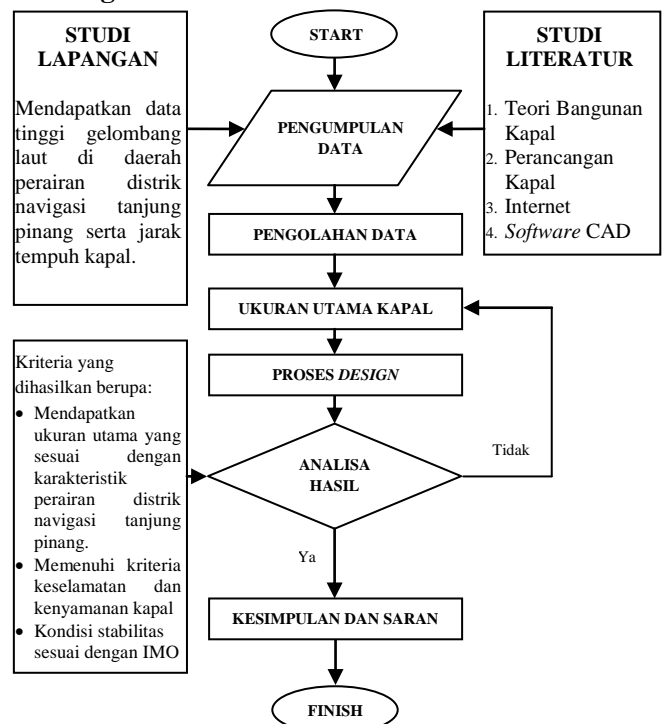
STUDI LAPANGAN

Mendapatkan data tinggi gelombang laut di daerah perairan distrik navigasi tanjung pinang serta jarak tempuh kapal.

START

PENGUMPULAN DATA

STUDI LITERATUR

1. Teori Bangunan Kapal
2. Perancangan Kapal
3. Internet
4. *Software* CAD

PENGOLAHAN DATA

UKURAN UTAMA KAPAL

PROSES *DESIGN*

Kriteria yang dihasilkan berupa:
- Mendapatkan ukuran utama yang sesuai dengan karakteristik perairan distrik navigasi tanjung pinang.
- Memenuhi kriteria keselamatan dan kenyamanan kapal
- Kondisi stabilitas sesuai dengan IMO

ANALISA HASIL

Tidak

Ya

KESIMPULAN DAN SARAN

FINISH